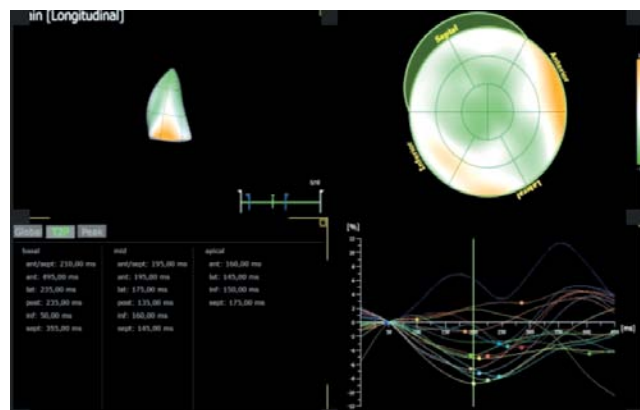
in [Longitudinal]

Septal
Anterior
Inferior
Lateral

Global TTP Peak

basal
ant/sept: 210,00 ms
ant: 495,00 ms
lat: 235,00 ms
post: 235,00 ms
inf: 50,00 ms
sept: 355,00 ms

mid
ant/sept: 195,00 ms
ant: 195,00 ms
lat: 175,00 ms
post: 135,00 ms
inf: 160,00 ms
sept: 145,00 ms

apical
ant: 160,00 ms
lat: 145,00 ms
inf: 150,00 ms
sept: 175,00 ms

[%]
[ms]